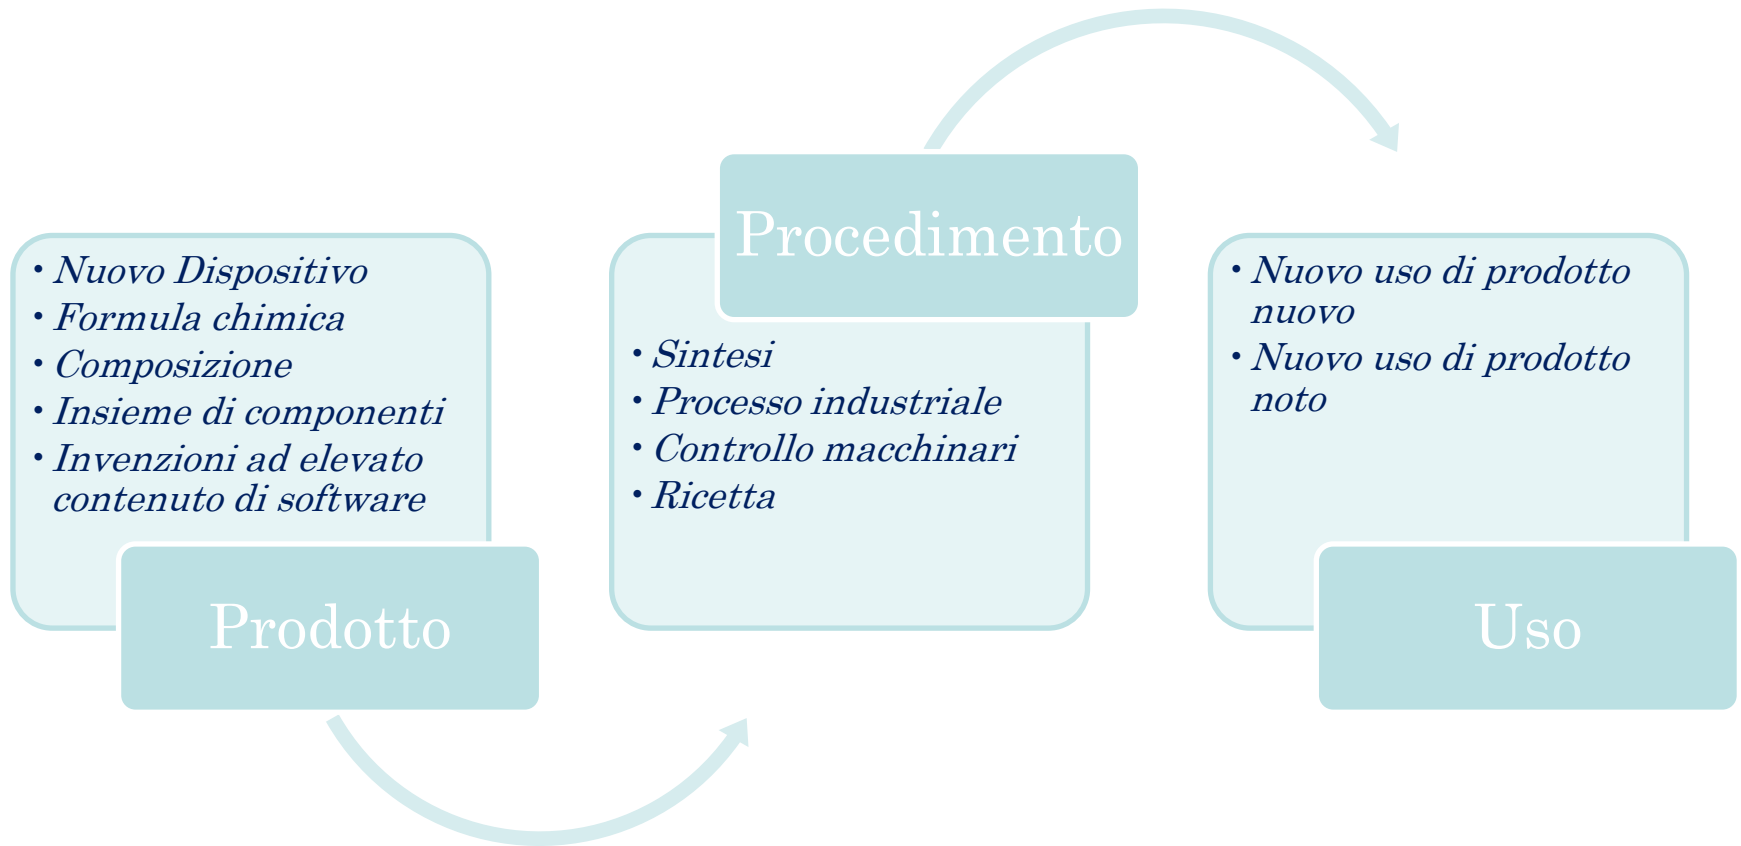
- Nuovo Dispositivo
- Formula chimica
- Composizione
- Insieme di componenti
- Invenzioni ad elevato contenuto di software

Prodotto

Procedimento

- Sintesi
- Processo industriale
- Controllo macchinari
- Ricetta

- Nuovo uso di prodotto nuovo
- Nuovo uso di prodotto noto

Uso